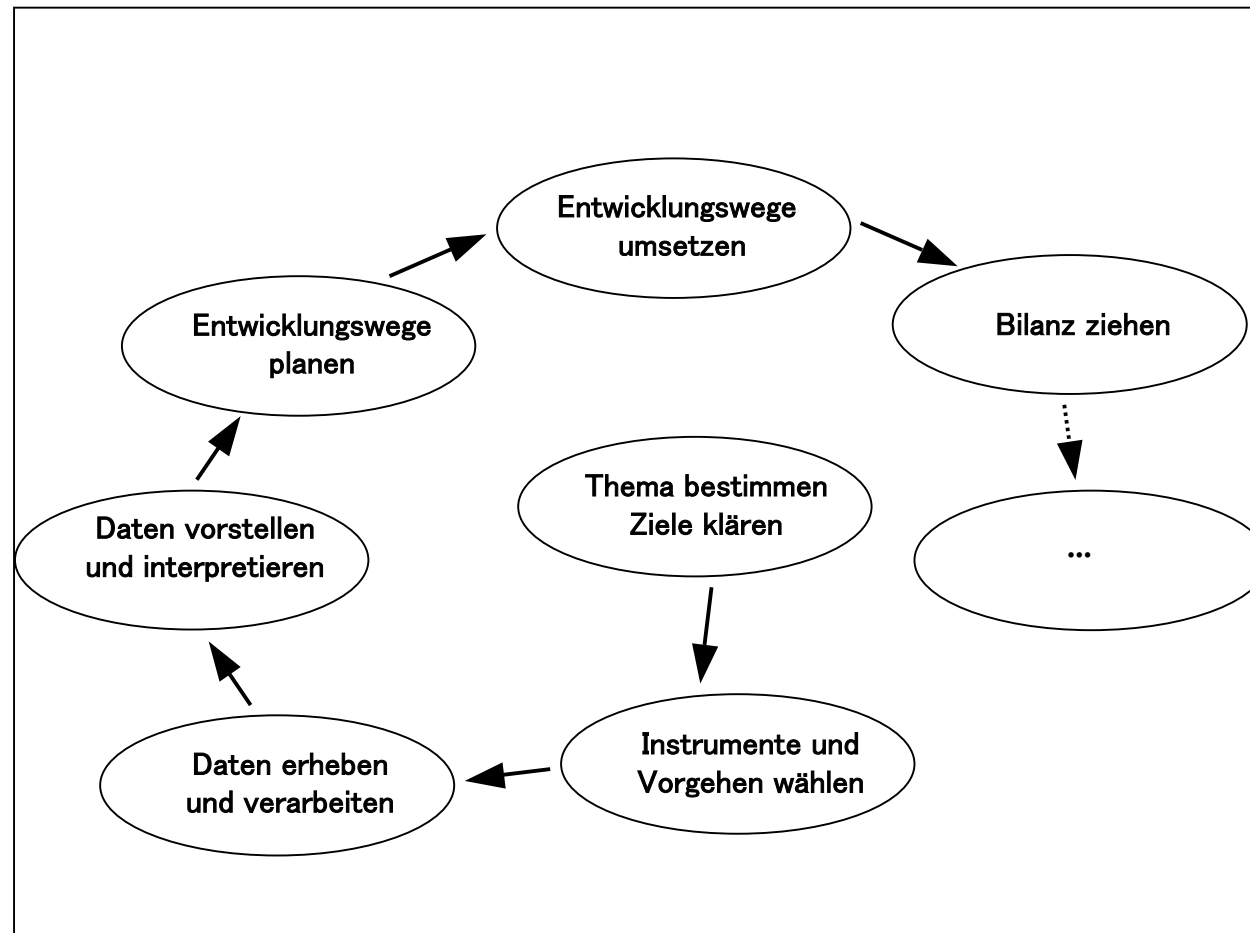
Thema bestimmen
Ziele klären

Instrumente und
Vorgehen wählen

Daten erheben
und verarbeiten

Daten vorstellen
und interpretieren

Entwicklungswege
planen

Entwicklungswege
umsetzen

Bilanz ziehen

...